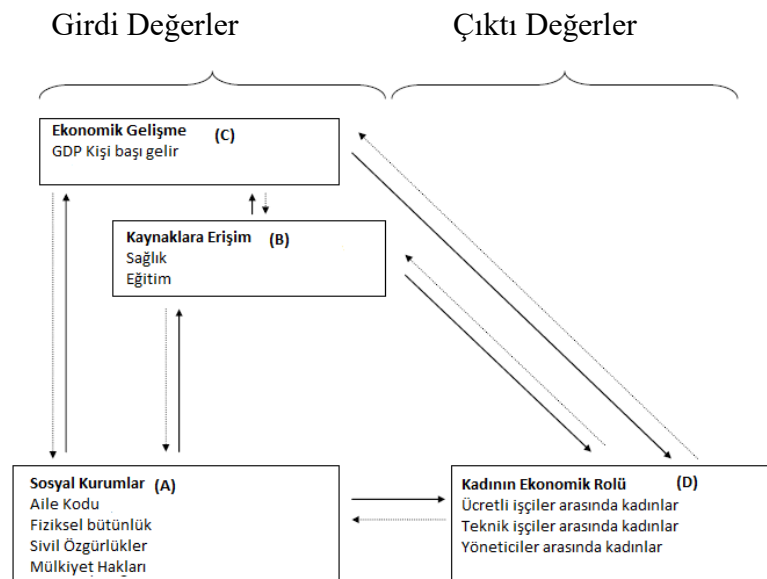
Girdi Değerler

Çıktı Değerler

Ekonomik Gelişme (C)
GDP Kişi başı gelir

Kaynaklara Erişim (B)
Sağlık
Eğitim

Sosyal Kurumlar (A)
Aile Kodu
Fiziksel bütünlük
Sivil Özgürlükler
Mülkiyet Hakları

Kadının Ekonomik Rolü (D)
Ücretli işçiler arasında kadınlar
Teknik işçiler arasında kadınlar
Yöneticiler arasında kadınlar